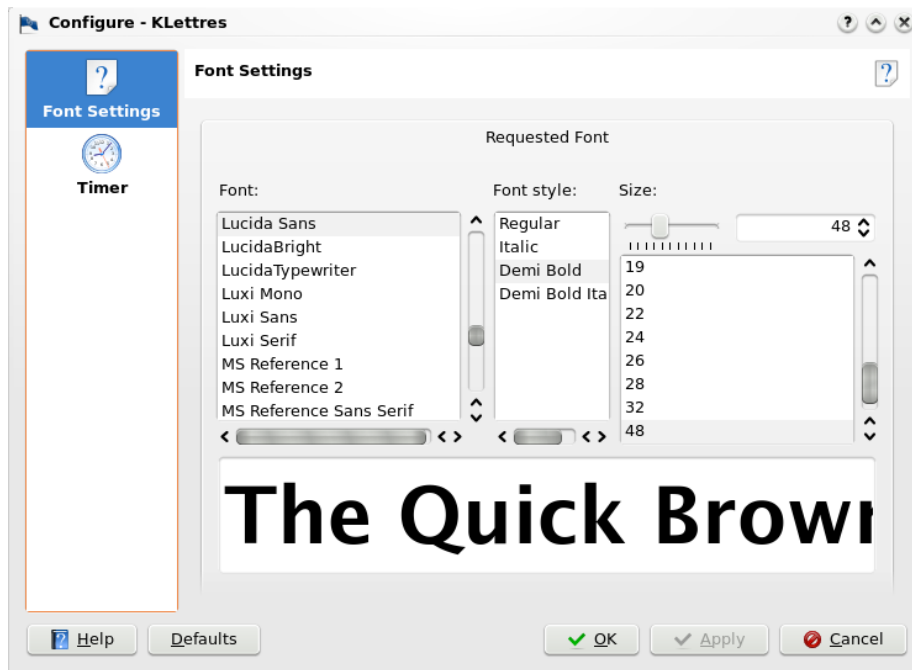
Configure - KLettres

Font Settings

Timer

Font Settings

Requested Font

Font:

Lucida Sans
LucidaBright
LucidaTypewriter
Luxi Mono
Luxi Sans
Luxi Serif
MS Reference 1
MS Reference 2
MS Reference Sans Serif

Font style:

Regular
Italic
Demi Bold
Demi Bold Ita

Size:

48

19
20
22
24
26
28
32
48

The Quick Browr

Help

Defaults

OK

Apply

Cancel